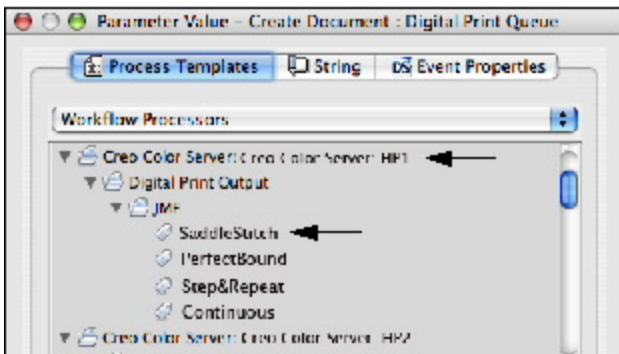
Parameter Value – Create Document : Digital Print Queue

Process Templates | String | Event Properties

Workflow Processors

Creo Color Server: Creo Color Server: HP1
Digital Print Output
JMF
SaddleStitch
PerfectBound
Step&Repeat
Continuous
Creo Color Server: Creo Color Server: HP2